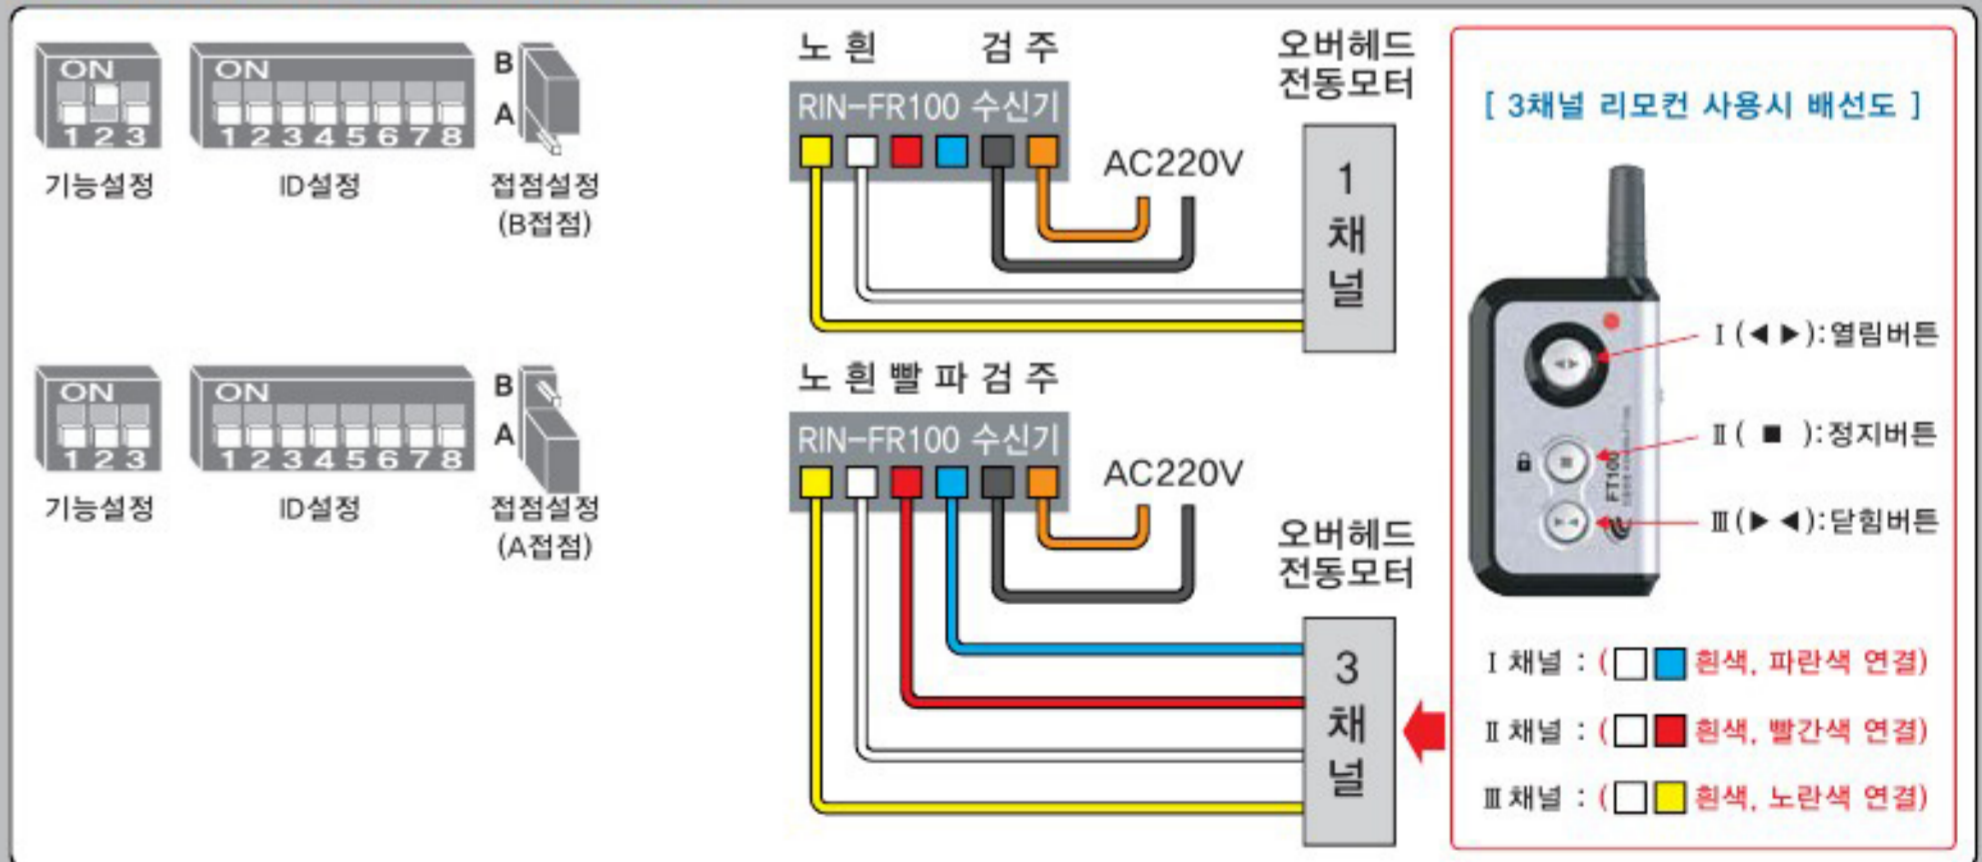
ON
1 2 3
기능설정

ON
1 2 3 4 5 6 7 8
ID설정

B
A
접점설정
(B접점)

노 흰 검 주
RIN-FR100 수신기
AC220V
오버헤드
전동모터
1
채
널

ON
1 2 3
기능설정

ON
1 2 3 4 5 6 7 8
ID설정

B
A
접점설정
(A접점)

노 흰 빨 파 검 주
RIN-FR100 수신기
AC220V
오버헤드
전동모터
3
채
널

[ 3채널 리모컨 사용시 배선도 ]

FT100

Ⅰ(◀ ▶):열림버튼
Ⅱ( ■ ):정지버튼
Ⅲ(▶ ◀):닫힘버튼

Ⅰ채널 : (흰색, 파란색 연결)
Ⅱ채널 : (흰색, 빨간색 연결)
Ⅲ채널 : (흰색, 노란색 연결)